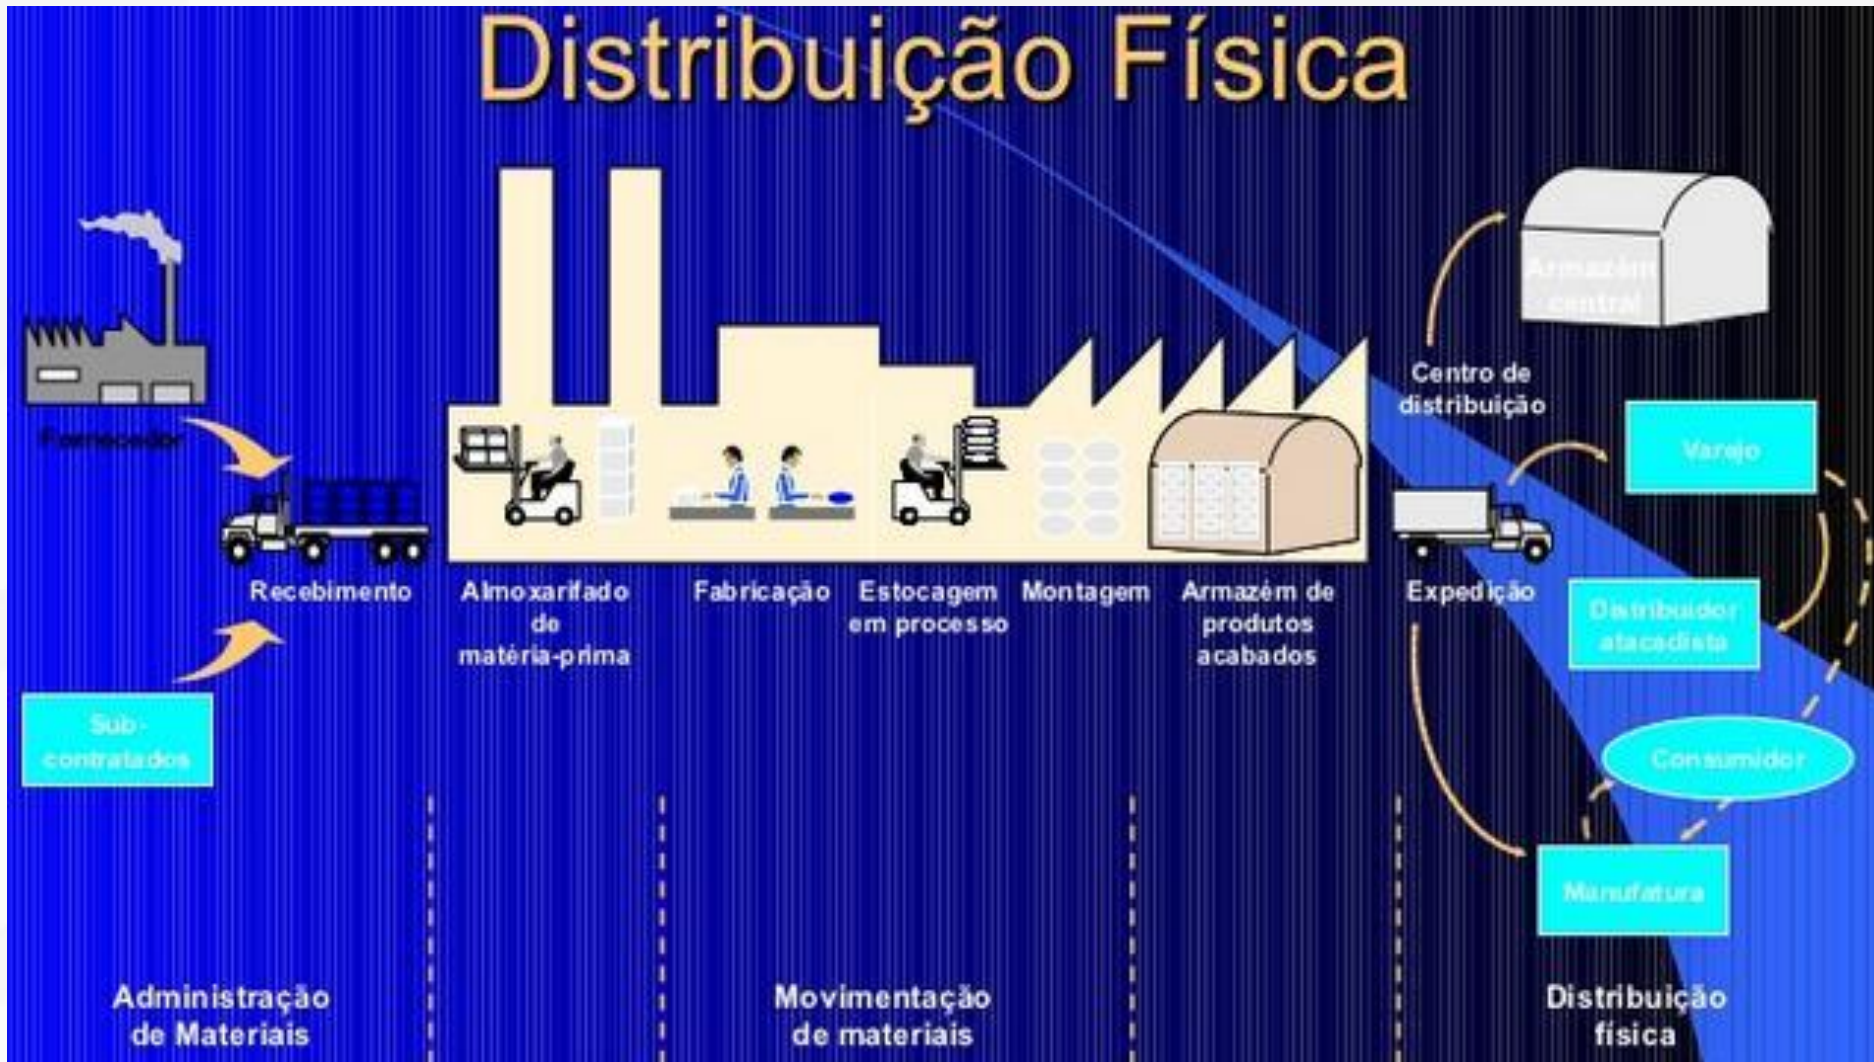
Distribuição Física

Fornecedor

Sub-contratados

Recebimento

Almoxarifado de matéria-prima

Fabricação

Estocagem em processo

Montagem

Armazém de produtos acabados

Armazém central

Centro de distribuição

Varejo

Expedição

Distribuidor atacadista

Consumidor

Manufatura

Administração de Materiais

Movimentação de materiais

Distribuição física